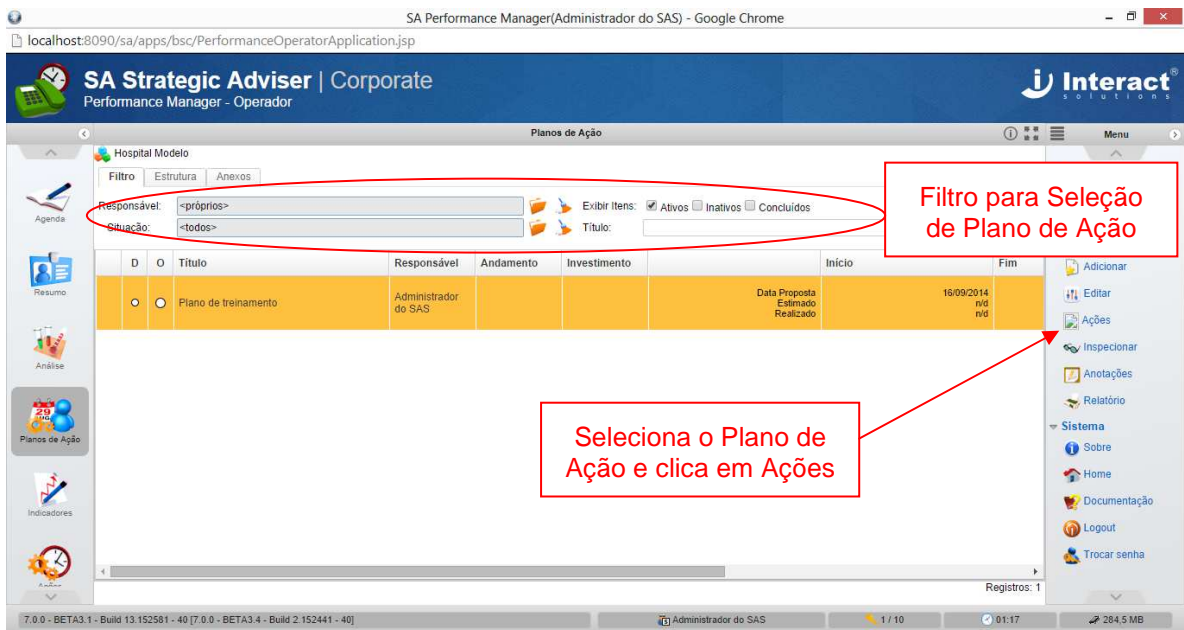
SA Performance Manager(Administrador do SAS) - Google Chrome

localhost:8090/sa/apps/bsc/PerformanceOperatorApplication.jsp

SA Strategic Adviser | Corporate
Performance Manager - Operador

Interact®
solutions

Planos de Ação

Menu

Hospital Modelo

Filtro Estrutura Anexos

Responsável: <próprios>
Exibir Itens: Ativos Inativos Concluídos
Situação: <todos>
Título:

Filtro para Seleção de Plano de Ação

| D | O | Título | Responsável | Andamento | Investimento | | Início | Fim |
|---|---|---|---|---|---|---|---|---|
| | | Plano de treinamento | Administrador do SAS | | | Data Proposta Estimado Realizado | 16/09/2014 n/d n/d | |

Agenda
Resumo
Análise
Planos de Ação
Indicadores
Ações

Adicionar
Editar
Ações
Inspecionar
Anotações
Relatório
Sistema
Sobre
Home
Documentação
Logout
Trocar senha

Seleciona o Plano de Ação e clica em Ações

Registros: 1

7.0.0 - BETA3.1 - Build 13.152581 - 40 [7.0.0 - BETA3.4 - Build 2.152441 - 40]
Administrador do SAS
1 / 10
01:17
284,5 MB